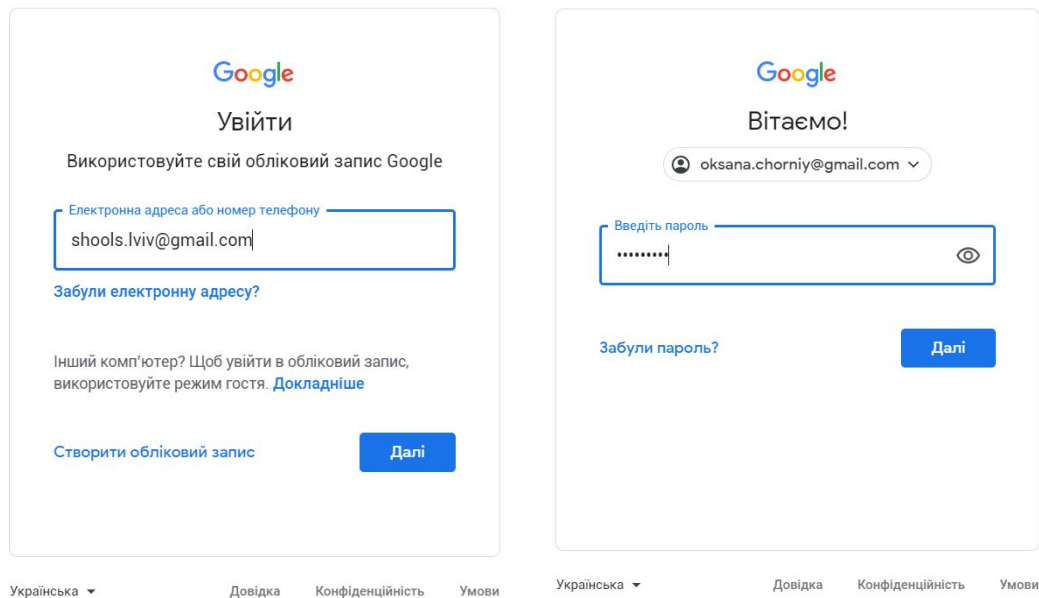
Google

Увійти

Використовуйте свій обліковий запис Google

Електронна адреса або номер телефону

shools.lviv@gmail.com

Забули електронну адресу?

Інший комп'ютер? Щоб увійти в обліковий запис, використовуйте режим гостя. Докладніше

Створити обліковий запис

Далі

Українська ▾

Довідка Конфіденційність Умови

Google

Вітаємо!

oksana.chorniy@gmail.com

Введіть пароль

•••••••••

Забули пароль?

Далі

Українська ▾

Довідка Конфіденційність Умови